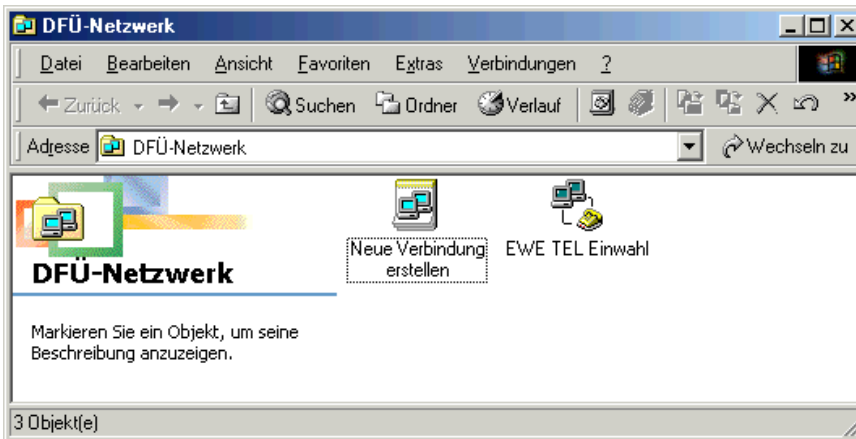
DFÜ-Netzwerk

Datei Bearbeiten Ansicht Favoriten Extras Verbindungen ?

Zurück Suchen Ordner Verlauf

Adresse DFÜ-Netzwerk

Wechseln zu

DFÜ-Netzwerk

Markieren Sie ein Objekt, um seine Beschreibung anzuzeigen.

Neue Verbindung erstellen

EWE TEL Einwahl

3 Objekt(e)